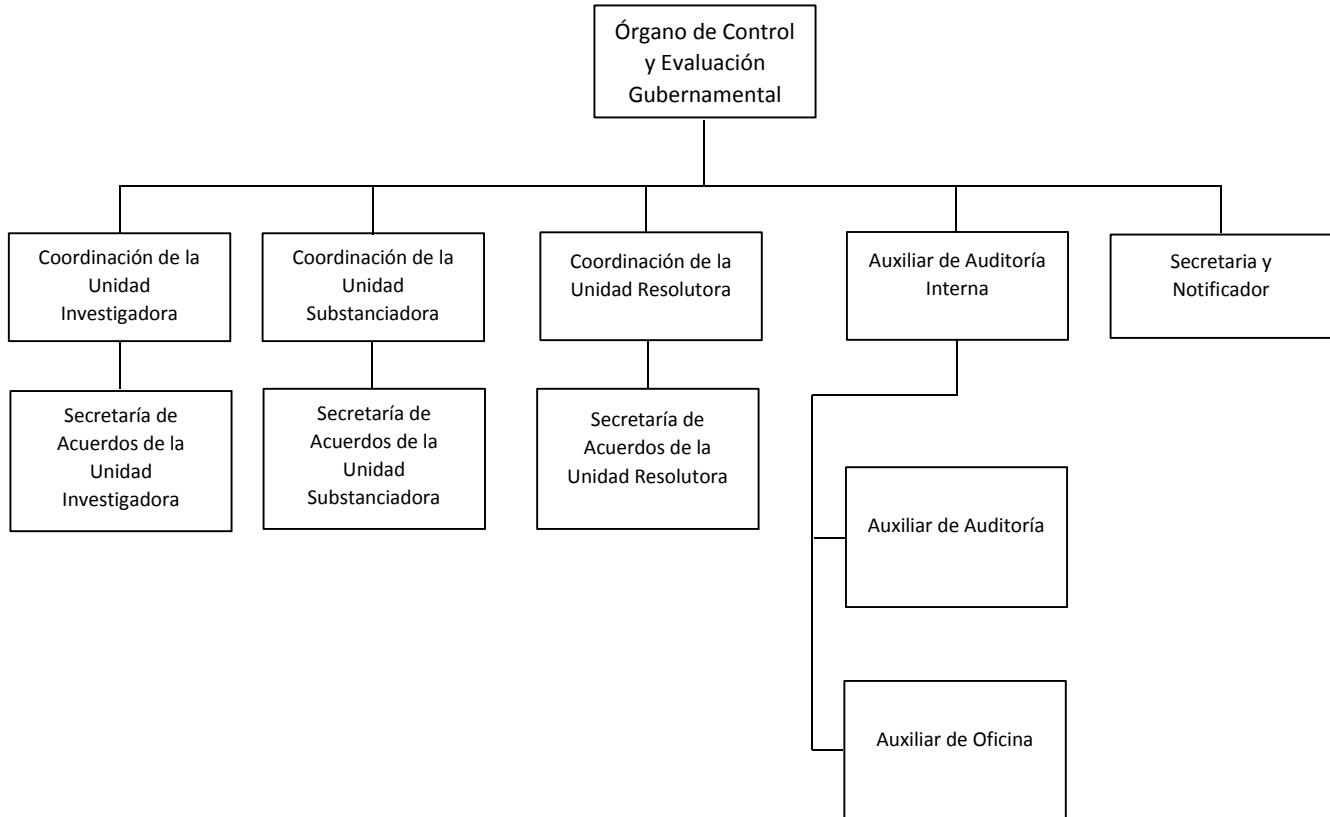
Órgano de Control y Evaluación Gubernamental

Coordinación de la Unidad Investigadora

Coordinación de la Unidad Substanciadora

Coordinación de la Unidad Resolutora

Auxiliar de Auditoría Interna

Secretaria y Notificador

Secretaría de Acuerdos de la Unidad Investigadora

Secretaría de Acuerdos de la Unidad Substanciadora

Secretaría de Acuerdos de la Unidad Resolutora

Auxiliar de Auditoría

Auxiliar de Oficina